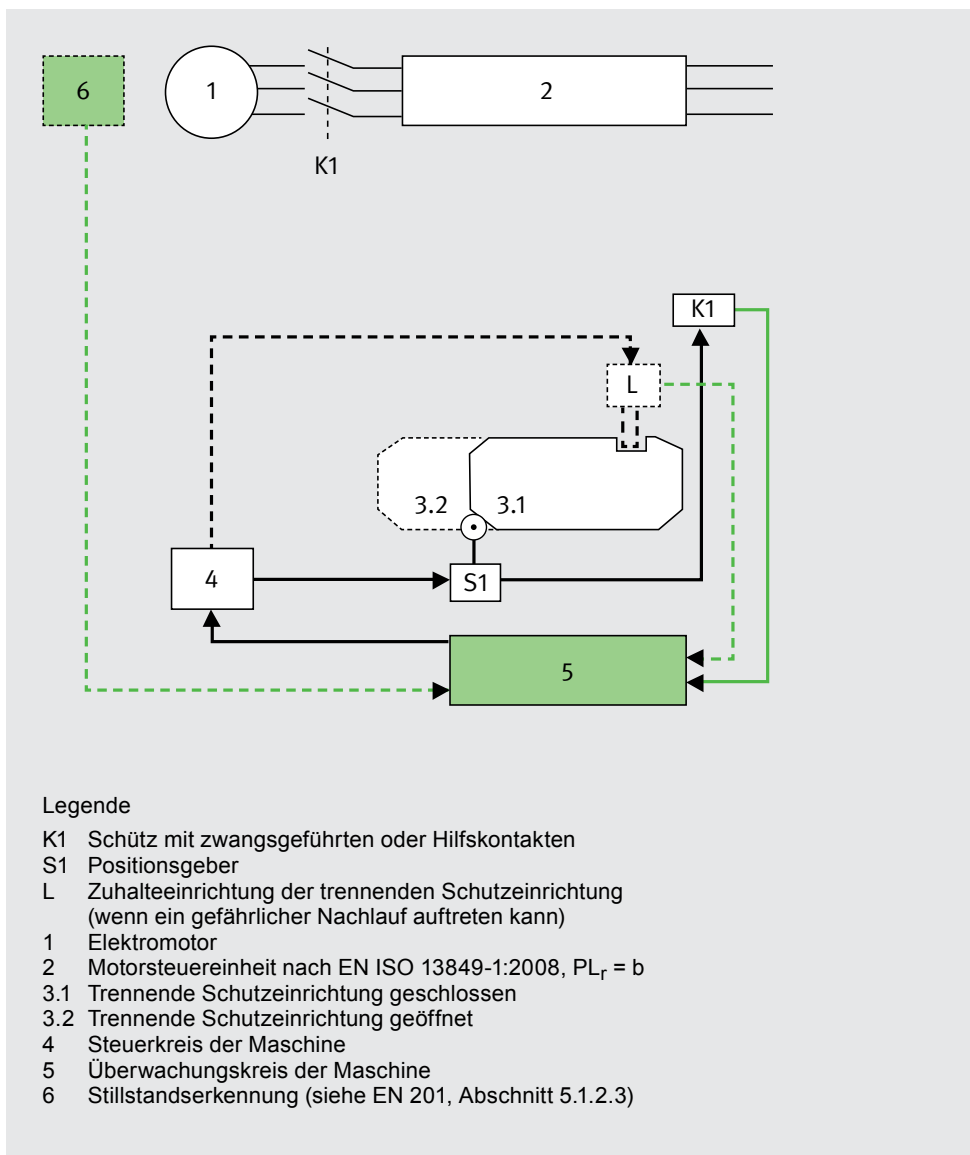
6

1

2

K1

K1

L

3.2

3.1

4

S1

5

Legende

K1 Schütz mit zwangsgeführten oder Hilfskontakten
S1 Positionsgeber
L Zuhalteeinrichtung der trennenden Schutzeinrichtung (wenn ein gefährlicher Nachlauf auftreten kann)
1 Elektromotor
2 Motorsteuereinheit nach EN ISO 13849-1:2008, $PL_r$ = b
3.1 Trennende Schutzeinrichtung geschlossen
3.2 Trennende Schutzeinrichtung geöffnet
4 Steuerkreis der Maschine
5 Überwachungskreis der Maschine
6 Stillstandserkennung (siehe EN 201, Abschnitt 5.1.2.3)